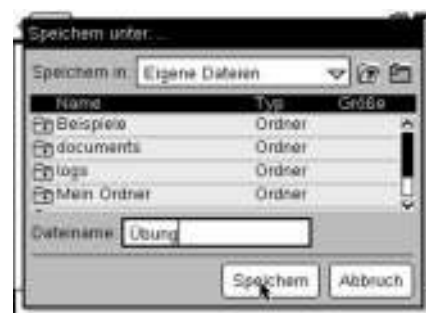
Speichern unter...

Speichern in: Eigene Dateien

| Name | Typ | Größe |
|---|---|---|
| Beispiele | Ordner | |
| documents | Ordner | |
| logs | Ordner | |
| Mein Ordner | Ordner | |

Dateiname: Übung

Speichern Abbruch